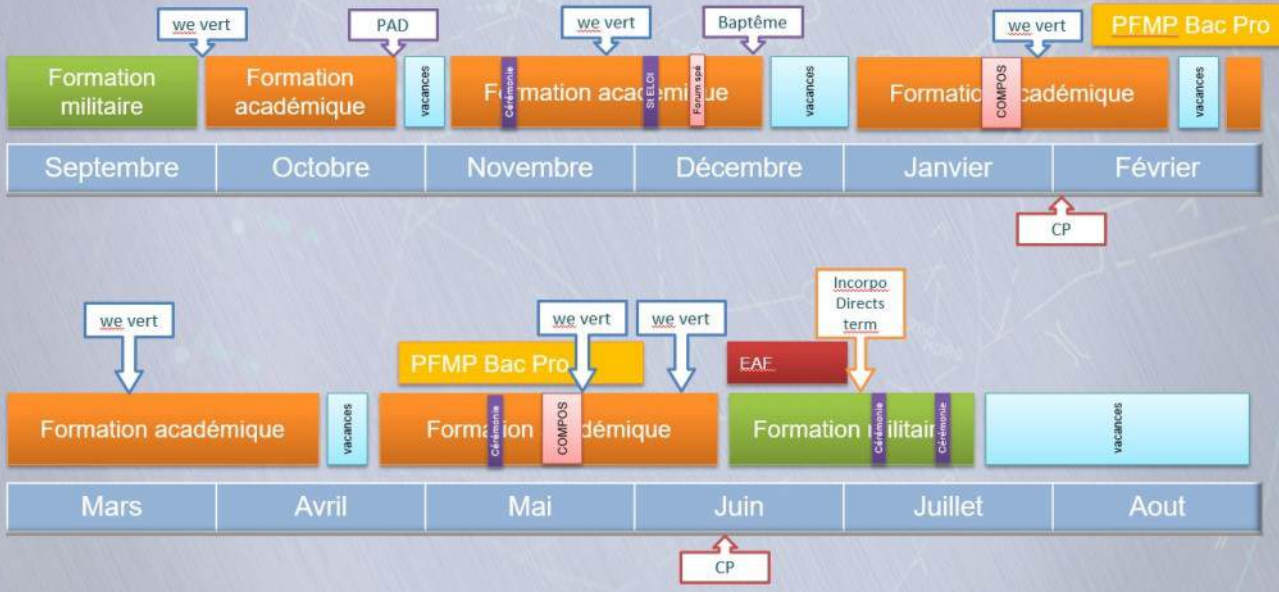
we vert

PAD

we vert

Baptême

we vert

PFMP Bac Pro

Formation militaire

Formation académique

vacances

Fo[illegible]mation acad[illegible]mique

Cérémonie

St ELOI

Forum spé

vacances

Formatio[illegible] académique

COMPOS

vacances

| Septembre | Octobre | Novembre | Décembre | Janvier | Février |
|---|---|---|---|---|---|

CP

we vert

we vert

we vert

Incorpo Directs term

PFMP Bac Pro

EAF

Formation académique

vacances

Formati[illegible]n

Cérémonie

COMPOS

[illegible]démique

Formation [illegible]ilitai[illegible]

Cérémonie

Cérémonie

vacances

| Mars | Avril | Mai | Juin | Juillet | Aout |
|---|---|---|---|---|---|

CP